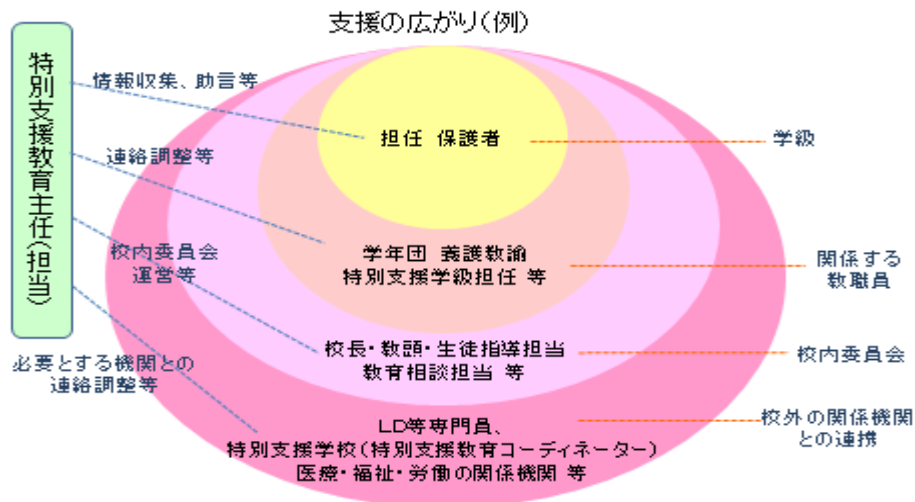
支援の広がり(例)

特別支援教育主任(担当)

情報収集、助言等

連絡調整等

校内委員会運営等

必要とする機関との連絡調整等

担任 保護者

学年団 養護教諭
特別支援学級担任 等

校長・教頭・生徒指導担当
教育相談担当 等

LD等専門員、
特別支援学校(特別支援教育コーディネーター)
医療・福祉・労働の関係機関 等

学級

関係する教職員

校内委員会

校外の関係機関との連携